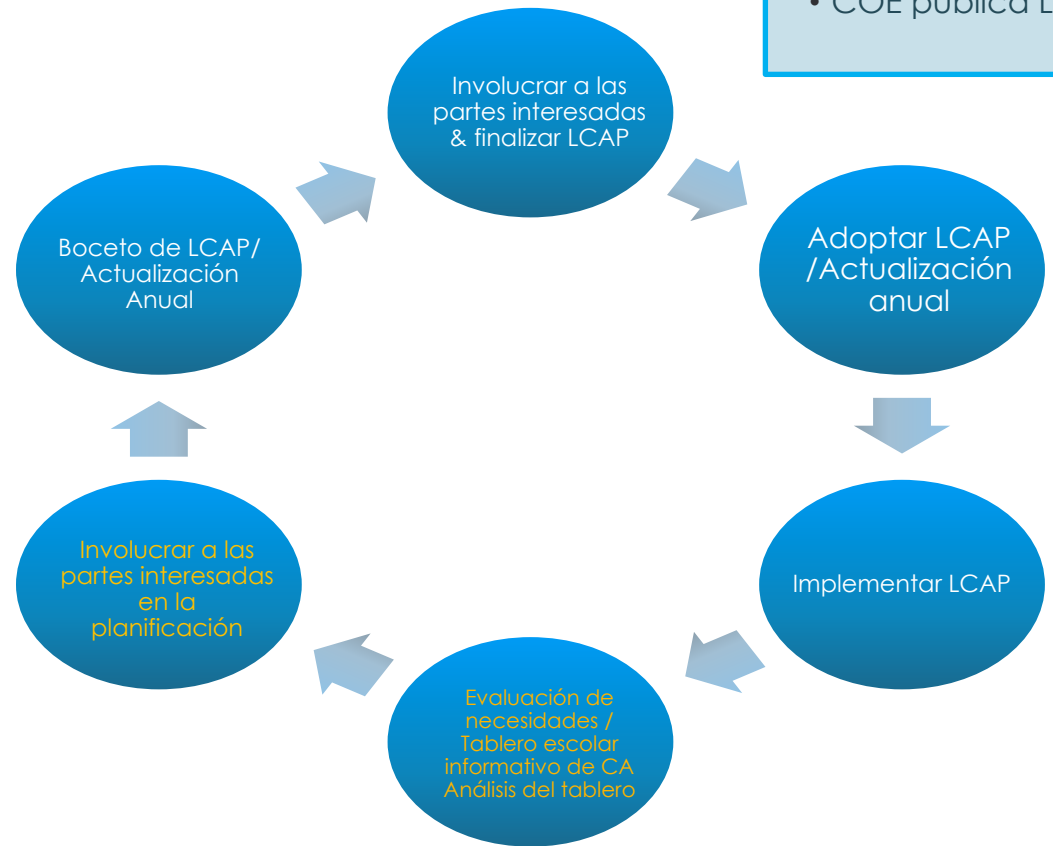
• COE publica L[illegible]

Involucrar a las partes interesadas & finalizar LCAP

Adoptar LCAP /Actualización anual

Implementar LCAP

Evaluación de necesidades / Tablero escolar informativo de CA Análisis del tablero

Involucrar a las partes interesadas en la planificación

Boceto de LCAP/ Actualización Anual